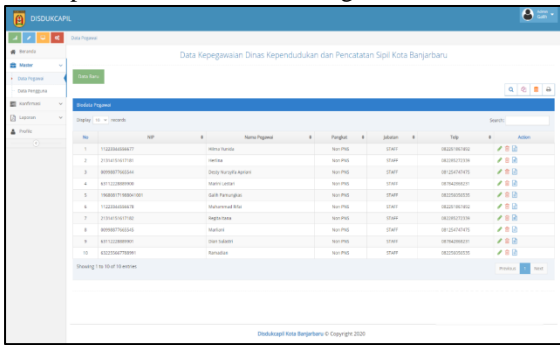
DISDUKCAPIL

Beranda
Master
Data Pegawai
Data Pengguna
Konfirmasi
Laporan
Profile

Data Pegawai

Data Kepegawaian Dinas Kependudukan dan Pencatatan Sipil Kota Banjarbaru

Data Baru

Biodata Pegawai

Display 10 records

Search:

| No | NIP | Nama Pegawai | Pangkat | Jabatan | Telp | Action |
|---|---|---|---|---|---|---|
| 1 | 1122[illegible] | Wiwa Nanda | Non PNS | STAFF | 08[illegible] | |
| 2 | 2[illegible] | Herlina | Non PNS | STAFF | 08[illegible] | |
| 3 | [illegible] | Dicky Nurjaila Aplisin | Non PNS | STAFF | 08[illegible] | |
| 4 | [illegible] | Mamri Lestari | Non PNS | STAFF | 08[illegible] | |
| 5 | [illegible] | Galih Partungkas | Non PNS | STAFF | 08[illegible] | |
| 6 | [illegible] | Muhammad Rifai | Non PNS | STAFF | 08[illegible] | |
| 7 | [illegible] | Regita Ilama | Non PNS | STAFF | 08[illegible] | |
| 8 | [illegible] | Marliani | Non PNS | STAFF | 08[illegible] | |
| 9 | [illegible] | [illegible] | Non PNS | STAFF | 08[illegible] | |
| 10 | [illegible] | Ramadan | Non PNS | STAFF | 08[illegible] | |

Showing 1 to 10 of 10 entries

Previous 1 Next

Disdukcapil Kota Banjarbaru © Copyright 2020